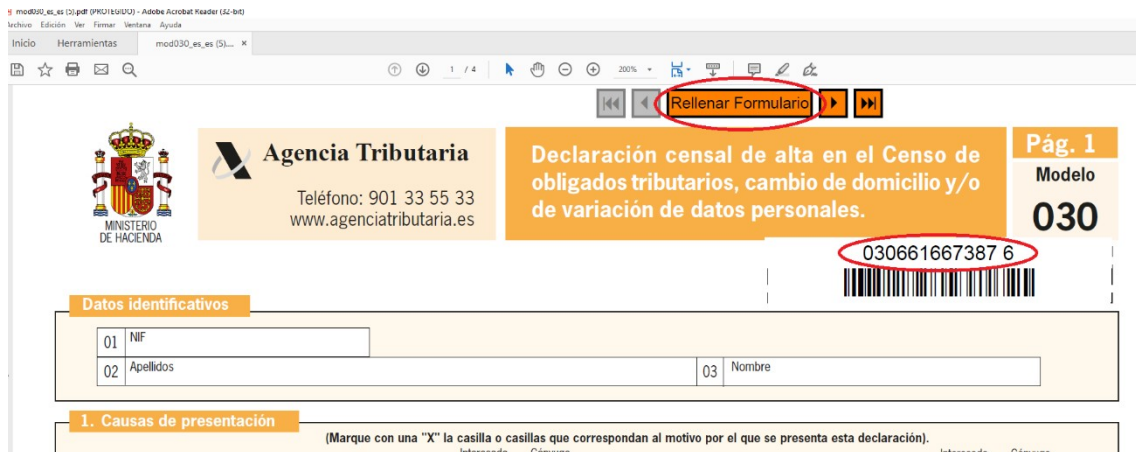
mod030_es_es (5).pdf (PROTEGIDO) - Adobe Acrobat Reader (32-bit)
Archivo Edición Ver Firmar Ventana Ayuda
Inicio Herramientas mod030_es_es (5)... ×
1 / 4 200%

Rellenar Formulario

MINISTERIO DE HACIENDA

Agencia Tributaria
Teléfono: 901 33 55 33
www.agenciatributaria.es

Declaración censal de alta en el Censo de obligados tributarios, cambio de domicilio y/o de variación de datos personales.

Pág. 1
Modelo
030

030661667387 6

Datos identificativos
01 NIF
02 Apellidos
03 Nombre

1. Causas de presentación
(Marque con una "X" la casilla o casillas que correspondan al motivo por el que se presenta esta declaración).
Interesado Cónyuge
Interesado Cónyuge